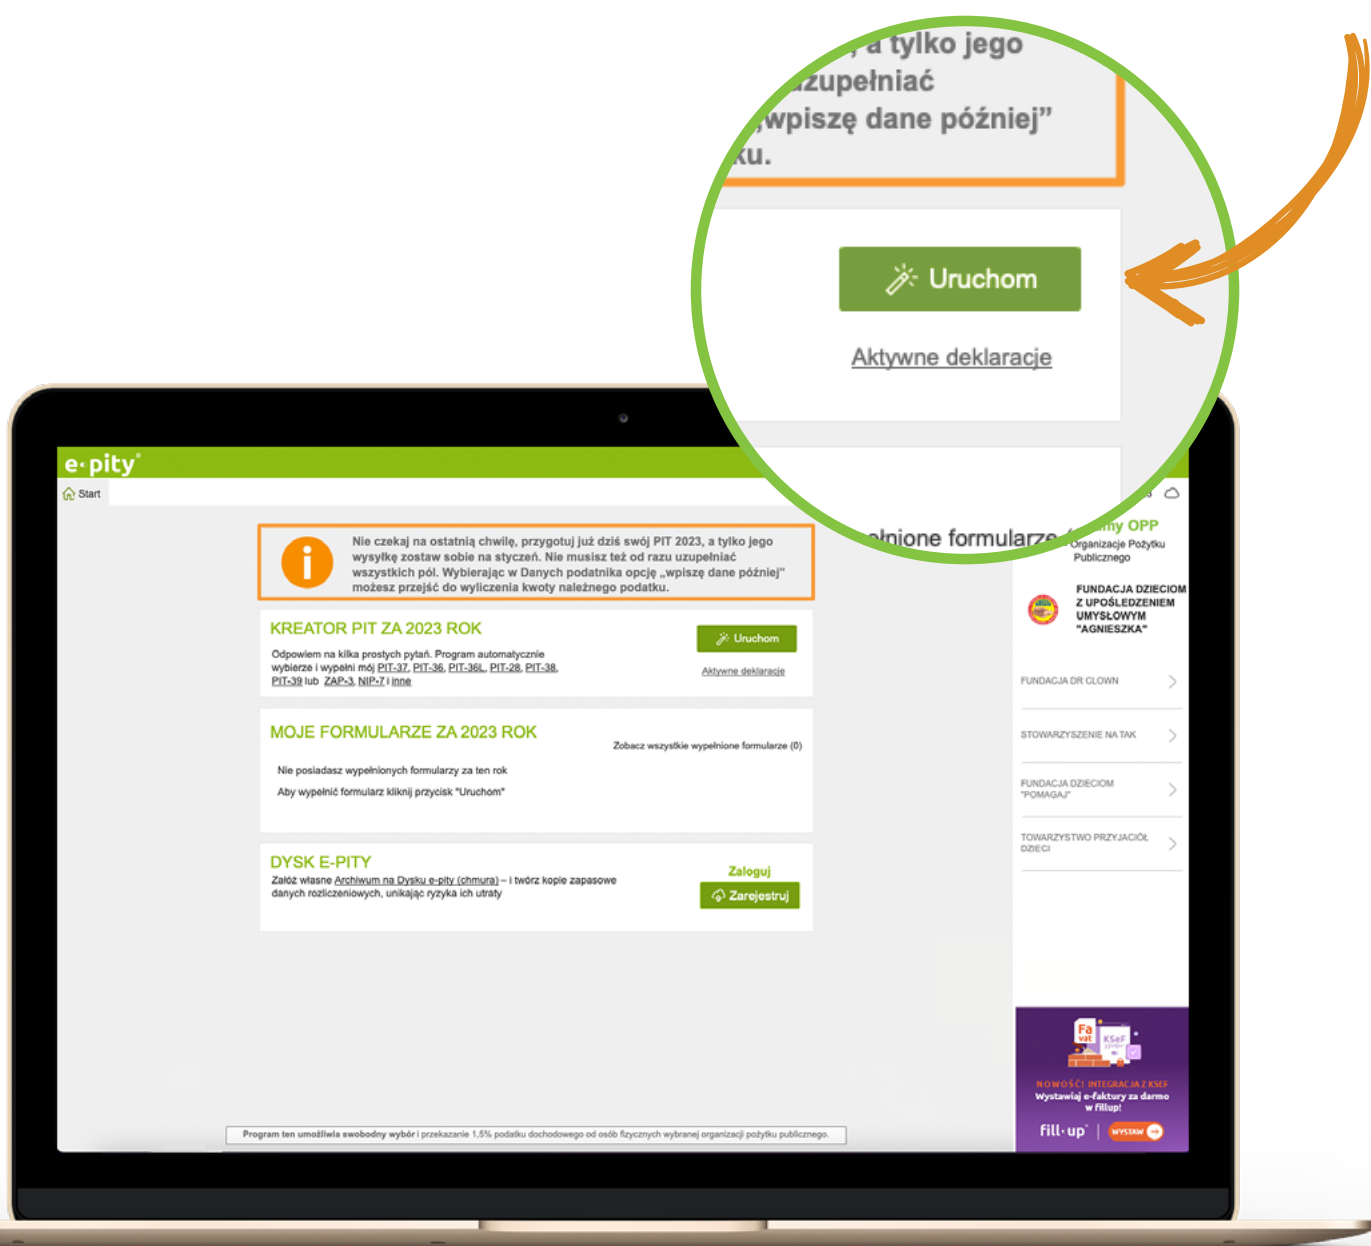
, a tylko jego
uzupełniać
„wpiszę dane później"
ku.

Uruchom

Aktywne deklaracje

ełnione formularze

e·pity

Start

Nie czekaj na ostatnią chwilę, przygotuj już dziś swój PIT 2023, a tylko jego wysyłkę zostaw sobie na styczeń. Nie musisz też od razu uzupełniać wszystkich pól. Wybierając w Danych podatnika opcję „wpiszę dane później" możesz przejść do wyliczenia kwoty należnego podatku.

KREATOR PIT ZA 2023 ROK

Odpowiem na kilka prostych pytań. Program automatycznie wybierze i wypełni mój PIT-37, PIT-36, PIT-36L, PIT-28, PIT-38, PIT-39 lub ZAP-3, NIP-7 i inne

Uruchom

Aktywne deklaracje

MOJE FORMULARZE ZA 2023 ROK

Zobacz wszystkie wypełnione formularze (0)

Nie posiadasz wypełnionych formularzy za ten rok

Aby wypełnić formularz kliknij przycisk "Uruchom"

DYSK E-PITY

Załóż własne Archiwum na Dysku e-pity (chmura) – i twórz kopie zapasowe danych rozliczeniowych, unikając ryzyka ich utraty

Zaloguj

Zarejestruj

my OPP
Organizacje Pożytku Publicznego

FUNDACJA DZIECIOM Z UPOŚLEDZENIEM UMYSŁOWYM "AGNIESZKA"

FUNDACJA DR CLOWN

STOWARZYSZENIE NA TAK

FUNDACJA DZIECIOM "POMAGAJ"

TOWARZYSTWO PRZYJACIÓŁ DZIECI

Fa vat KSeF

NOWOŚĆ! INTEGRACJA Z KSEF
Wystawiaj e-faktury za darmo w Fillup!

fill·up | WYSTAW

Program ten umożliwia swobodny wybór i przekazanie 1,5% podatku dochodowego od osób fizycznych wybranej organizacji pożytku publicznego.